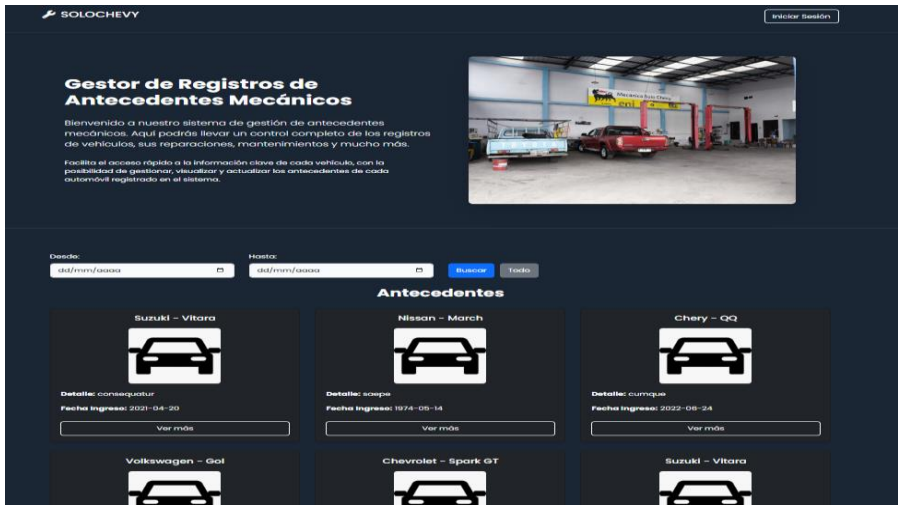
SOLOCHEVY

Iniciar Sesión

Gestor de Registros de Antecedentes Mecánicos

Bienvenido a nuestro sistema de gestión de antecedentes mecánicos. Aquí podrás llevar un control completo de los registros de vehículos, sus reparaciones, mantenimientos y mucho más.

Facilita el acceso rápido a la información clave de cada vehículo, con la posibilidad de gestionar, visualizar y actualizar los antecedentes de cada automóvil registrado en el sistema.

Desde:
dd/mm/aaaa

Hasta:
dd/mm/aaaa

Buscar

Todo

Antecedentes

Suzuki - Vitara

Detalle: consequatur

Fecha Ingreso: 2021-04-20

Ver más

Nissan - March

Detalle: saepe

Fecha Ingreso: 1974-05-14

Ver más

Chery - QQ

Detalle: cumque

Fecha Ingreso: 2022-06-24

Ver más

Volkswagen - Gol

Chevrolet - Spark GT

Suzuki - Vitara